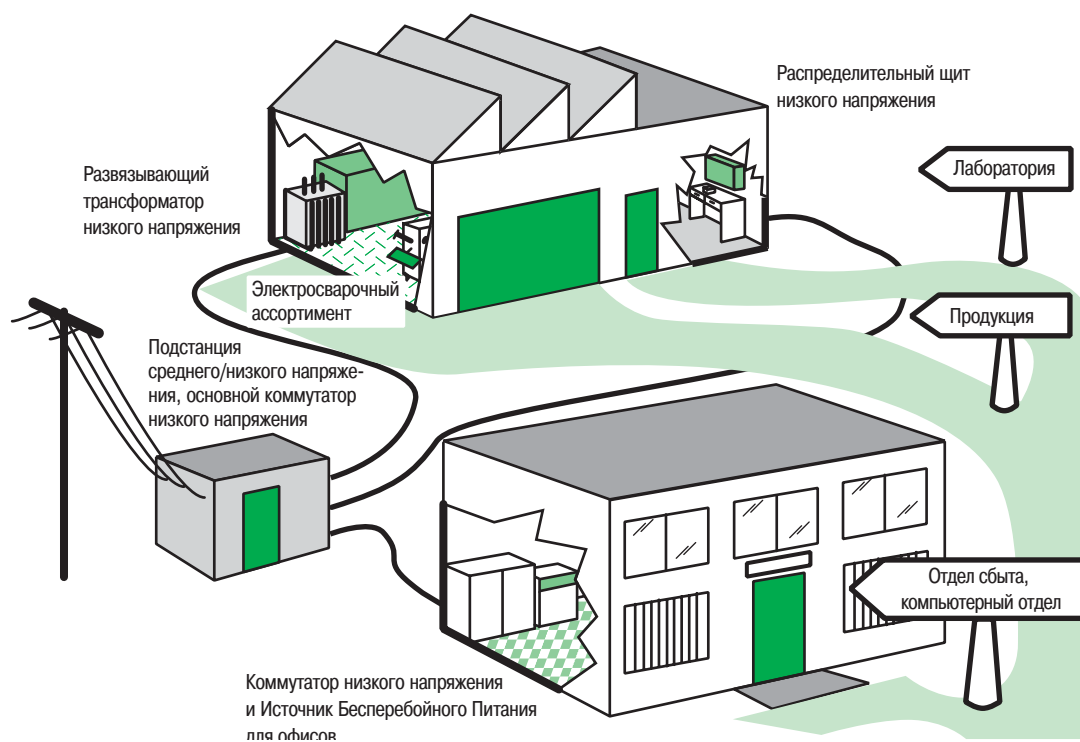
Распределительный щит низкого напряжения

Развязывающий трансформатор низкого напряжения

Лаборатория

Электросварочный ассортимент

Продукция

Подстанция среднего/низкого напряжения, основной коммутатор низкого напряжения

Отдел сбыта, компьютерный отдел

Коммутатор низкого напряжения и Источник Бесперебойного Питания для офисов